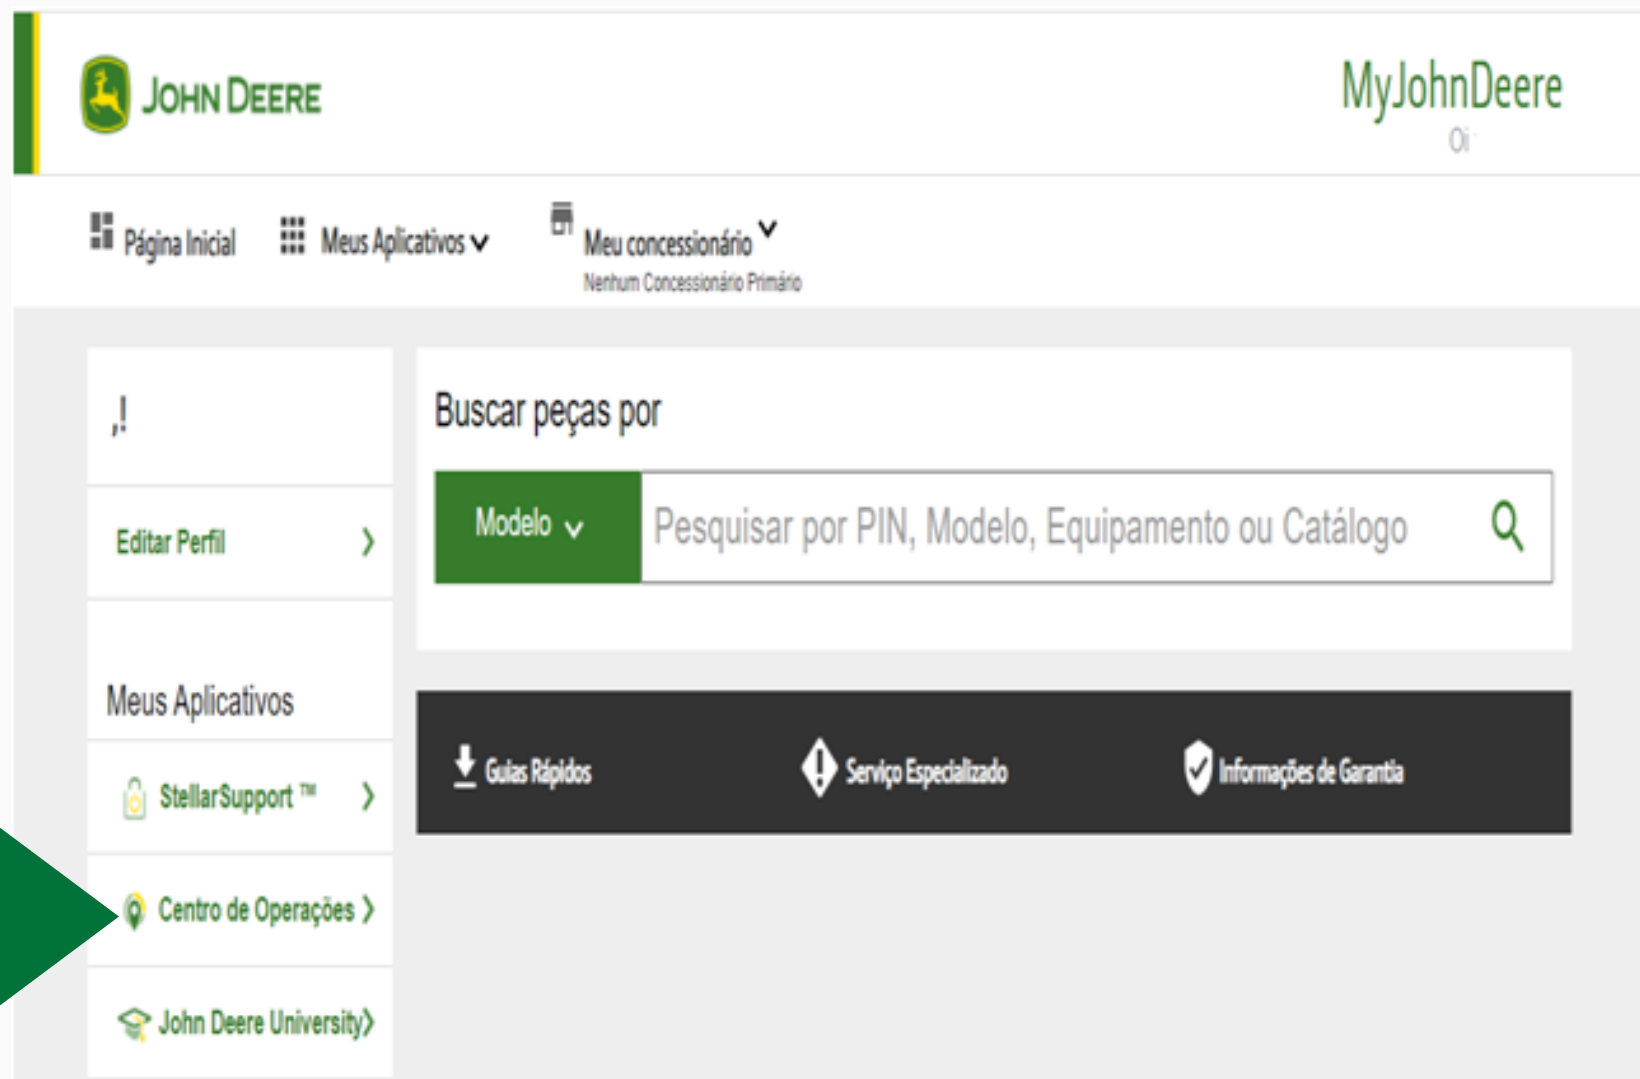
JOHN DEERE

MyJohnDeere
Oi

Página Inicial
Meus Aplicativos
Meu concessionário
Nenhum Concessionário Primário

,!

Editar Perfil

Meus Aplicativos

StellarSupport ™

Centro de Operações

John Deere University

Buscar peças por

Modelo

Pesquisar por PIN, Modelo, Equipamento ou Catálogo

Guias Rápidos
Serviço Especializado
Informações de Garantia